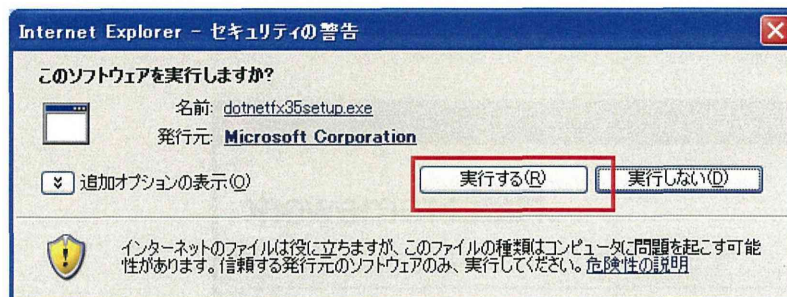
Internet Explorer - セキュリティの警告

このソフトウェアを実行しますか?

名前: dotnetfx35setup.exe

発行元: Microsoft Corporation

追加オプションの表示(O)

実行する(R)

実行しない(D)

インターネットのファイルは役に立ちますが、このファイルの種類はコンピュータに問題を起こす可能性があります。信頼する発行元のソフトウェアのみ、実行してください。危険性の説明